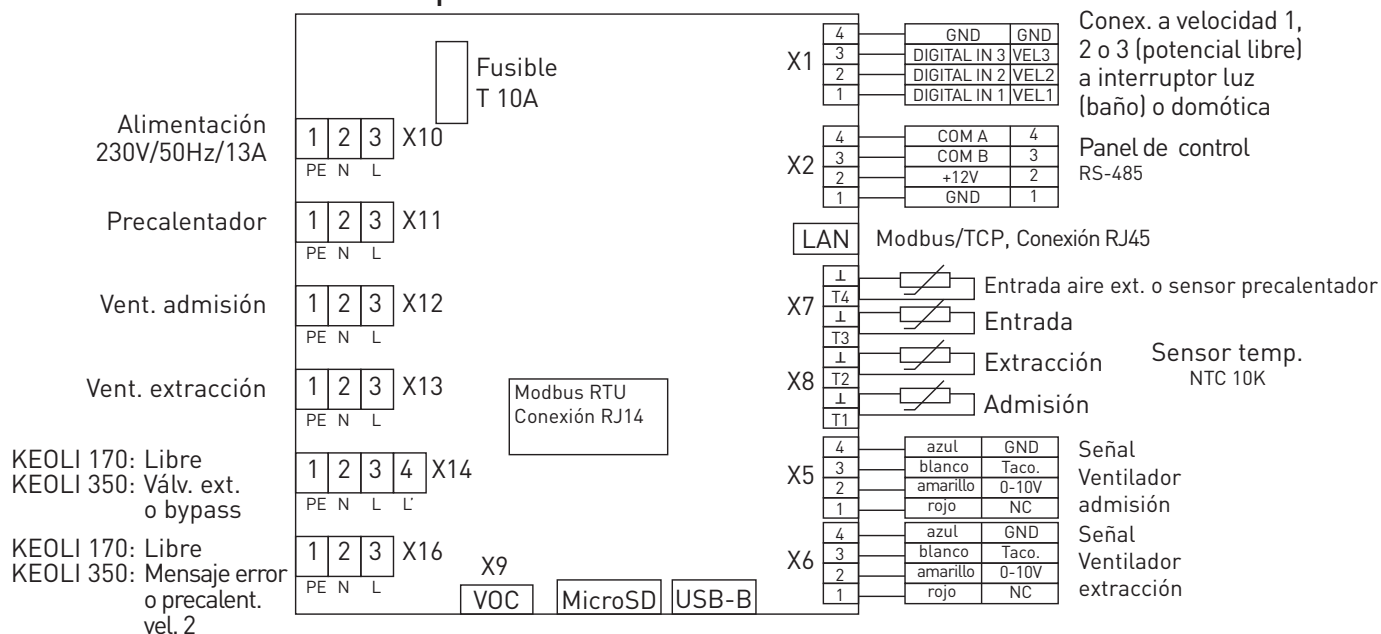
Alimentación 230V/50Hz/13A

Precalentador

Vent. admisión

Vent. extracción

KEOLI 170: Libre
KEOLI 350: Válv. ext. o bypass

KEOLI 170: Libre
KEOLI 350: Mensaje error o precalent. vel. 2

Fusible T 10A

1 2 3 X10
PE N L

1 2 3 X11
PE N L

1 2 3 X12
PE N L

1 2 3 X13
PE N L

1 2 3 4 X14
PE N L L'

1 2 3 X16
PE N L

Modbus RTU
Conexión RJ14

X9
VOC MicroSD USB-B

X1
| | | |
|---|---|---|
| 4 | GND | GND |
| 3 | DIGITAL IN 3 | VEL3 |
| 2 | DIGITAL IN 2 | VEL2 |
| 1 | DIGITAL IN 1 | VEL1 |

Conex. a velocidad 1, 2 o 3 (potencial libre) a interruptor luz (baño) o domótica

X2
| | | |
|---|---|---|
| 4 | COM A | 4 |
| 3 | COM B | 3 |
| 2 | +12V | 2 |
| 1 | GND | 1 |

Panel de control
RS-485

LAN Modbus/TCP, Conexión RJ45

X7
⊥
T4
⊥
T3
X8
⊥
T2
⊥
T1

Entrada aire ext. o sensor precalentador
Entrada
Extracción
Admisión

Sensor temp.
NTC 10K

X5
| | | |
|---|---|---|
| 4 | azul | GND |
| 3 | blanco | Taco. |
| 2 | amarillo | 0-10V |
| 1 | rojo | NC |

Señal Ventilador admisión

X6
| | | |
|---|---|---|
| 4 | azul | GND |
| 3 | blanco | Taco. |
| 2 | amarillo | 0-10V |
| 1 | rojo | NC |

Señal Ventilador extracción